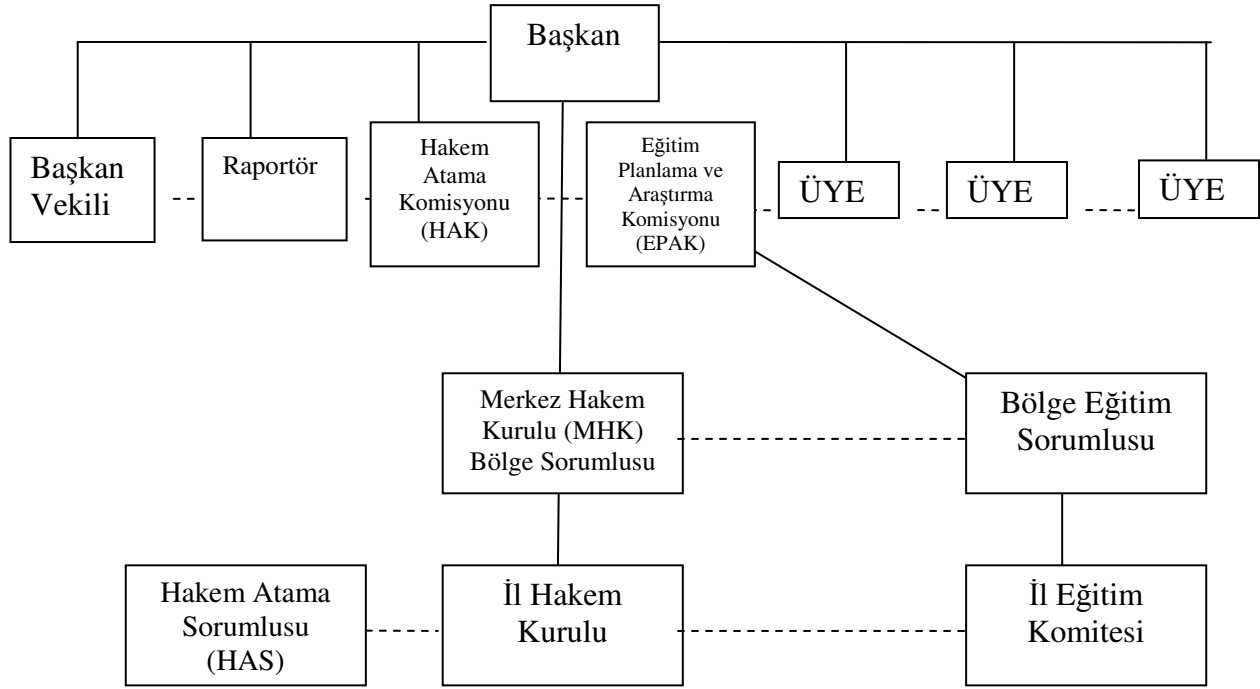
Başkan

Başkan Vekili

Raportör

Hakem Atama Komisyonu (HAK)

Eğitim Planlama ve Araştırma Komisyonu (EPAK)

ÜYE

ÜYE

ÜYE

Merkez Hakem Kurulu (MHK) Bölge Sorumlusu

Bölge Eğitim Sorumlusu

Hakem Atama Sorumlusu (HAS)

İl Hakem Kurulu

İl Eğitim Komitesi